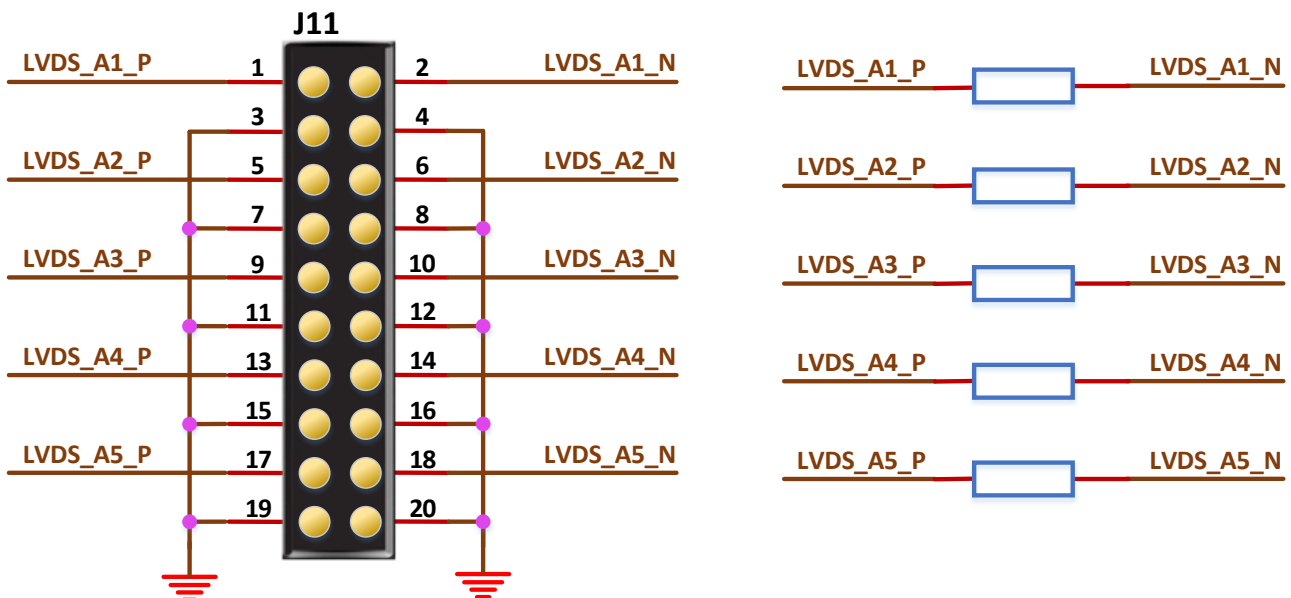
J11

LVDS_A1_P 1 2 LVDS_A1_N
3 4
LVDS_A2_P 5 6 LVDS_A2_N
7 8
LVDS_A3_P 9 10 LVDS_A3_N
11 12
LVDS_A4_P 13 14 LVDS_A4_N
15 16
LVDS_A5_P 17 18 LVDS_A5_N
19 20

LVDS_A1_P LVDS_A1_N
LVDS_A2_P LVDS_A2_N
LVDS_A3_P LVDS_A3_N
LVDS_A4_P LVDS_A4_N
LVDS_A5_P LVDS_A5_N